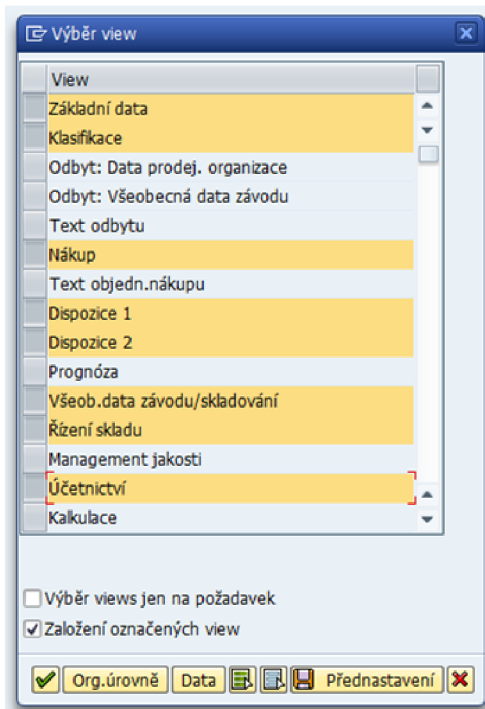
Výběr view

| View |
|---|
| Základní data |
| Klasifikace |
| Odbyt: Data prodej. organizace |
| Odbyt: Všeobecná data závodu |
| Text odbytu |
| Nákup |
| Text objedn.nákupu |
| Dispozice 1 |
| Dispozice 2 |
| Prognóza |
| Všeob.data závodu/skladování |
| Řízení skladu |
| Management jakosti |
| Účetnictví |
| Kalkulace |

Výběr views jen na požadavek
Založení označených view

Org.úrovně Data Přednastavení